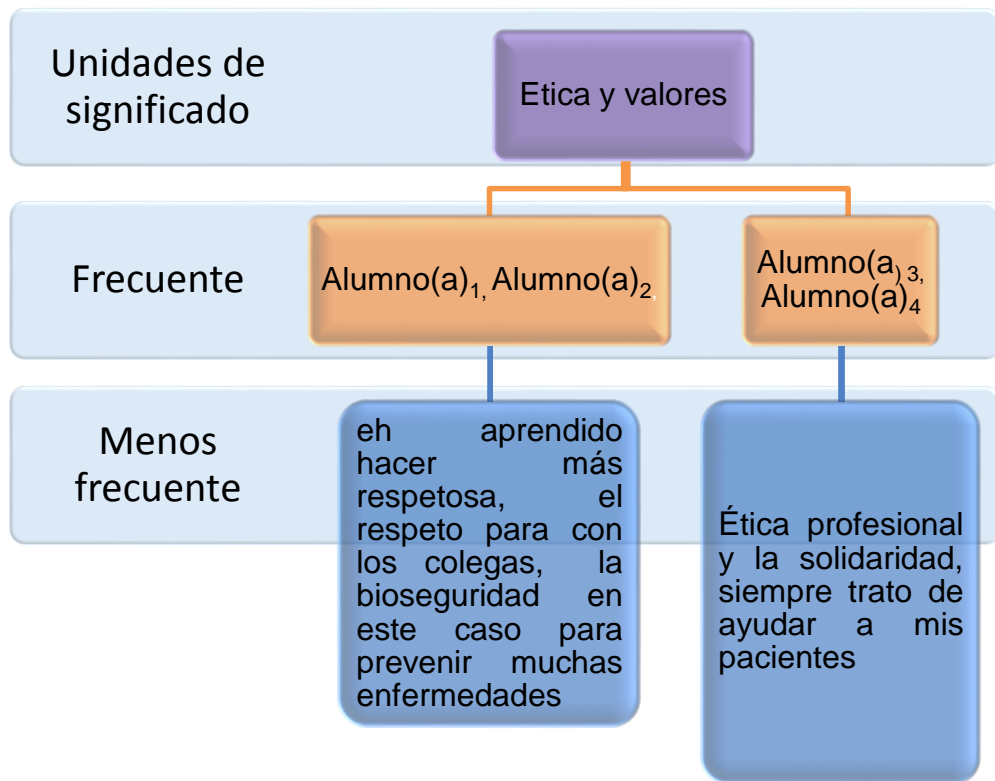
Unidades de significado

Etica y valores

Frecuente

Alumno(a)$_{1,}$ Alumno(a)$_{2,}$

Alumno(a$_{)\ 3,}$ Alumno(a)$_{4}$

Menos frecuente

eh aprendido hacer más respetosa, el respeto para con los colegas, la bioseguridad en este caso para prevenir muchas enfermedades

Ética profesional y la solidaridad, siempre trato de ayudar a mis pacientes